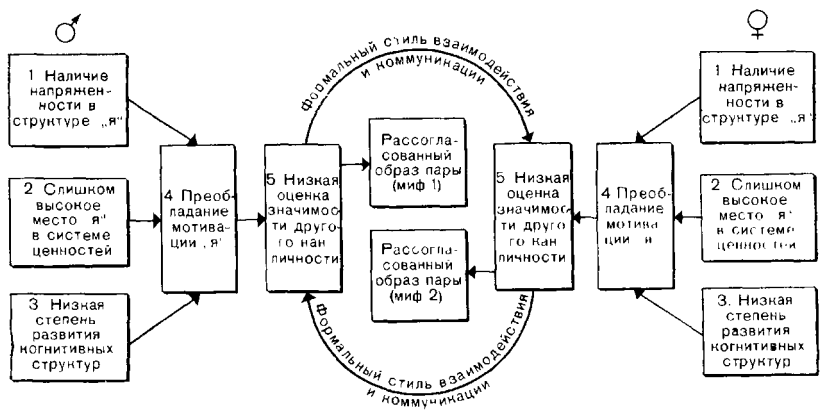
♂

♀

1 Наличие напряженности в структуре „я"

2 Слишком высокое место „я" в системе ценностей

3 Низкая степень развития когнитивных структур

4 Преобладание мотивации „я"

5 Низкая оценка значимости другого как личности

Формальный стиль взаимодействия и коммуникации

Рассогласованный образ пары (миф 1)

Рассогласованный образ пары (миф 2)

5 Низкая оценка значимости другого как личности

4 Преобладание мотивации „я"

1 Наличие напряженности в структуре „я"

2 Слишком высокое место „я" в системе ценностей

3. Низкая степень развития когнитивных структур

Формальный стиль взаимодействия и коммуникации